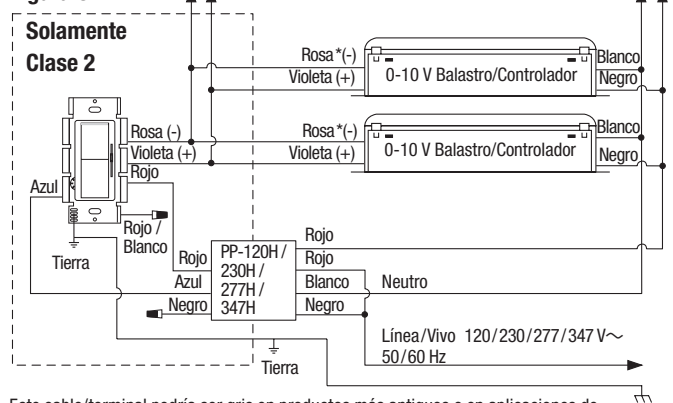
Solamente
Clase 2

Rosa *(-)
Violeta (+)
0-10 V Balastro/Controlador
Blanco
Negro

Rosa (-)
Violeta (+)
Rojo
Rosa *(-)
Violeta (+)
0-10 V Balastro/Controlador
Blanco
Negro

Azul
Rojo / Blanco
Tierra
Rojo
Azul
Negro
PP-120H / 230H / 277H / 347H
Rojo
Rojo
Blanco
Negro
Neutro

Línea/Vivo 120/230/277/347 V$\sim$ 50/60 Hz

Tierra

Este cable/terminal podría ser gris en productos más antiguos o en aplicaciones de